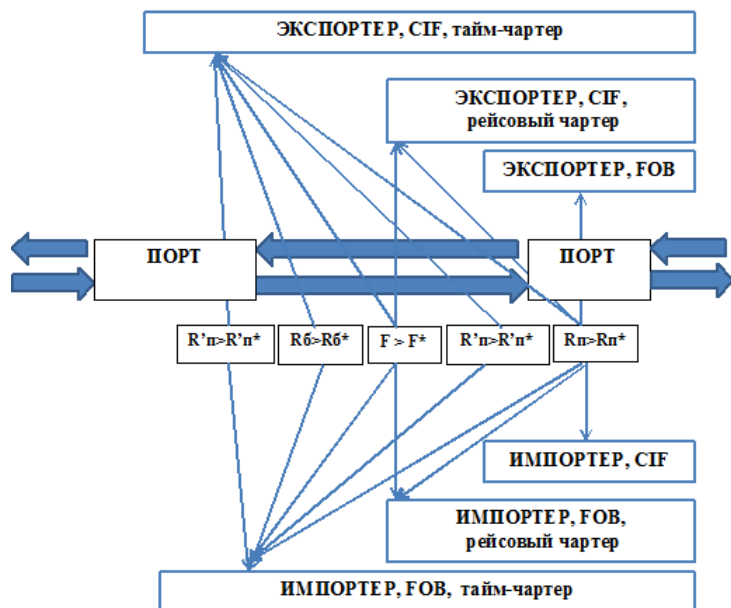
ЭКСПОРТЕР, CIF, тайм-чартер

ЭКСПОРТЕР, CIF, рейсовый чартер

ЭКСПОРТЕР, FOB

ПОРТ

ПОРТ

R’п>R’п*

Rб>Rб*

F > F*

R’п>R’п*

Rп>Rп*

ИМПОРТЕР, CIF

ИМПОРТЕР, FOB, рейсовый чартер

ИМПОРТЕР, FOB, тайм-чартер